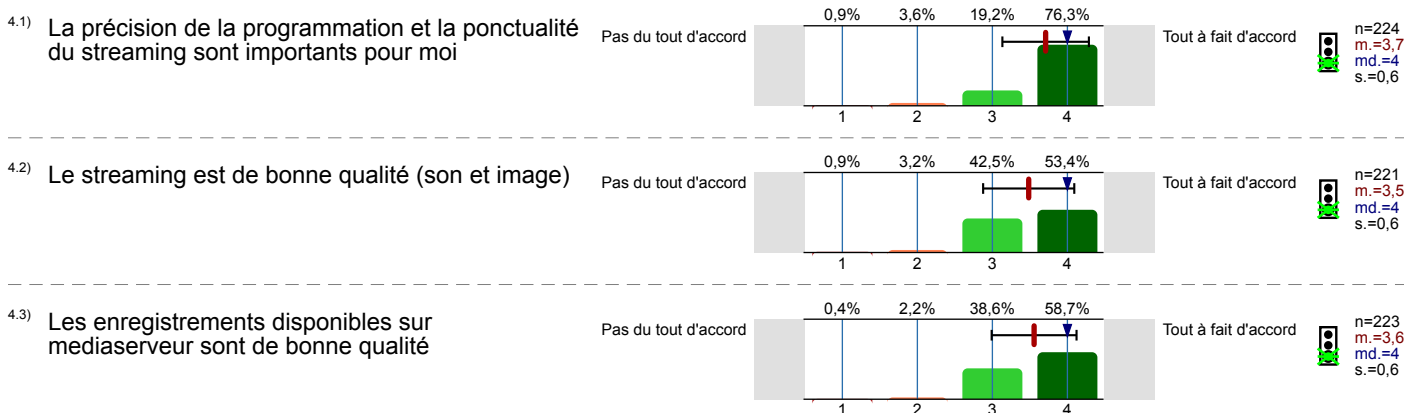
4.1) La précision de la programmation et la ponctualité du streaming sont importants pour moi

Pas du tout d'accord

0,9% 3,6% 19,2% 76,3%

1 2 3 4

Tout à fait d'accord

n=224
m.=3,7
md.=4
s.=0,6

4.2) Le streaming est de bonne qualité (son et image)

Pas du tout d'accord

0,9% 3,2% 42,5% 53,4%

1 2 3 4

Tout à fait d'accord

n=221
m.=3,5
md.=4
s.=0,6

4.3) Les enregistrements disponibles sur mediaserveur sont de bonne qualité

Pas du tout d'accord

0,4% 2,2% 38,6% 58,7%

1 2 3 4

Tout à fait d'accord

n=223
m.=3,6
md.=4
s.=0,6